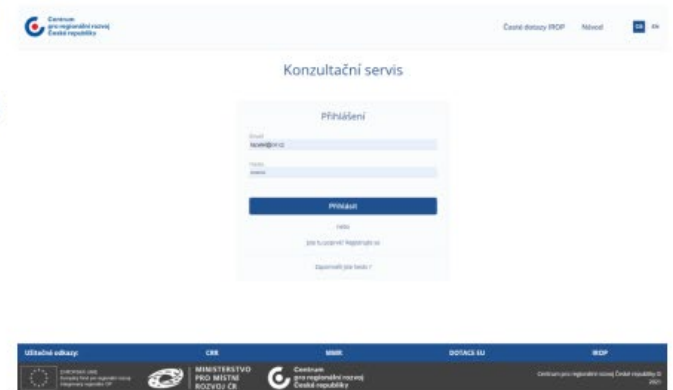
Centrum pro regionální rozvoj České republiky

Časté dotazy IROP Návod CS EN

Konzultační servis

Přihlášení

Email
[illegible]

Heslo
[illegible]

Přihlásit

nebo

Jste tu poprvé? Registrujte se

Zapomněli jste heslo?

Užitečné odkazy: CRR MMR DOTACE EU IROP

EVROPSKÁ UNIE Evropský fond pro regionální rozvoj Integrovaný regionální OP

MINISTERSTVO PRO MÍSTNÍ ROZVOJ ČR

Centrum pro regionální rozvoj České republiky

Centrum pro regionální rozvoj České republiky © 2021